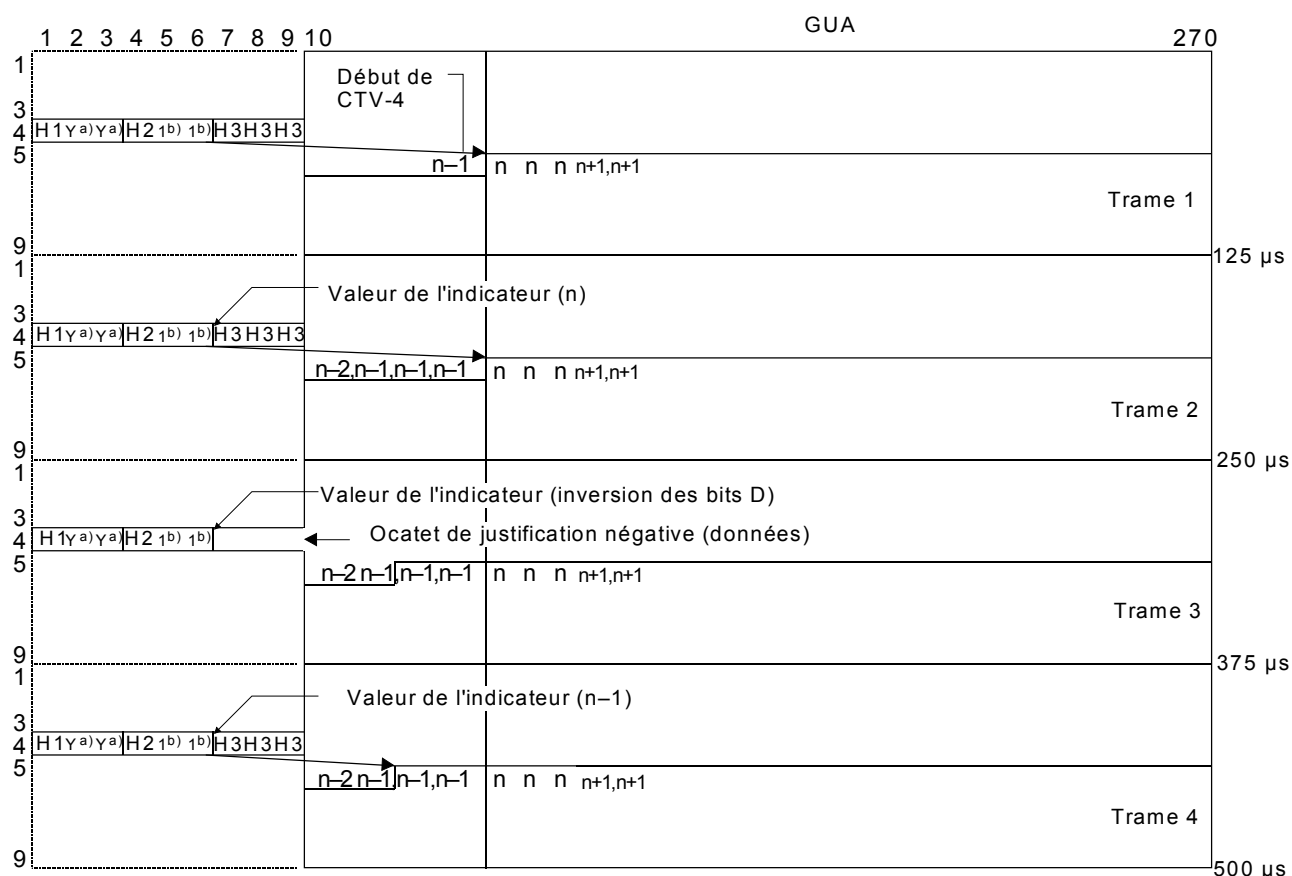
1 2 3 4 5 6 7 8 9 10

GUA

270

1

Début de CTV-4

3
4 H1 Y$^{a)}$ Y$^{a)}$ H2 1$^{b)}$ 1$^{b)}$ H3 H3 H3
5

n–1 n n n n+1,n+1

Trame 1

9

125 µs

1

Valeur de l'indicateur (n)

3
4 H1 Y$^{a)}$ Y$^{a)}$ H2 1$^{b)}$ 1$^{b)}$ H3 H3 H3
5

n–2,n–1,n–1,n–1 n n n n+1,n+1

Trame 2

9

250 µs

1

Valeur de l'indicateur (inversion des bits D)

3
4 H1 Y$^{a)}$ Y$^{a)}$ H2 1$^{b)}$ 1$^{b)}$

Ocatet de justification négative (données)

5

n–2 n–1 n–1,n–1 n n n n+1,n+1

Trame 3

9

375 µs

1

Valeur de l'indicateur (n–1)

3
4 H1 Y$^{a)}$ Y$^{a)}$ H2 1$^{b)}$ 1$^{b)}$ H3 H3 H3
5

n–2 n–1 n–1,n–1 n n n n+1,n+1

Trame 4

9

500 µs